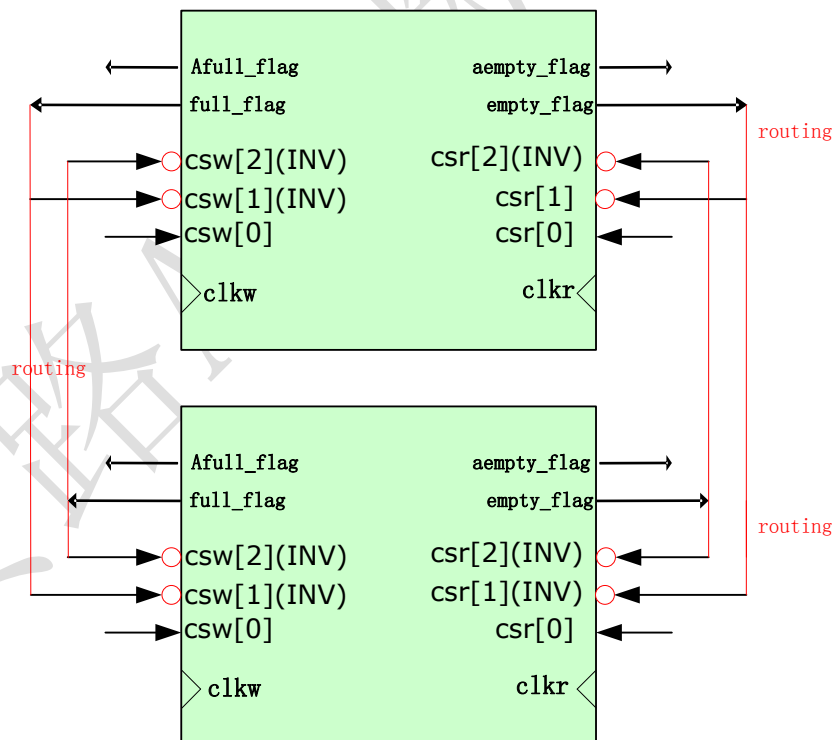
Afull_flag
full_flag
csw[2](INV)
csw[1](INV)
csw[0]
clkw
aempty_flag
empty_flag
csr[2](INV)
csr[1]
csr[0]
clkr
routing

routing

Afull_flag
full_flag
csw[2](INV)
csw[1](INV)
csw[0]
clkw
aempty_flag
empty_flag
csr[2](INV)
csr[1](INV)
csr[0]
clkr
routing